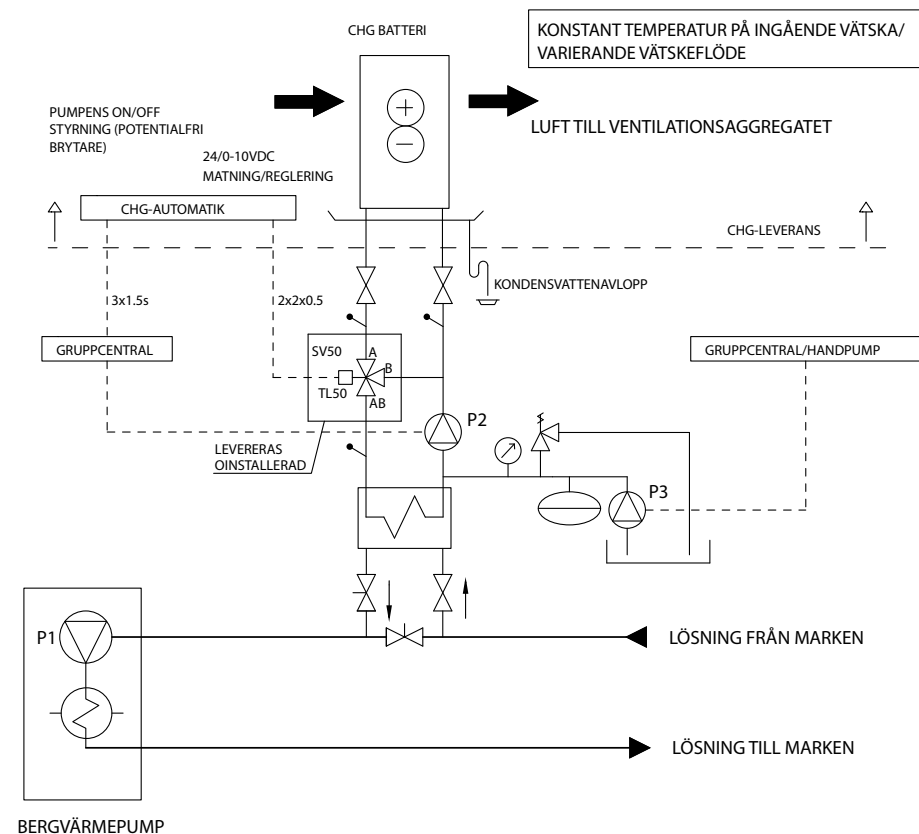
CHG BATTERI

KONSTANT TEMPERATUR PÅ INGÅENDE VÄTSKA/
VARIERANDE VÄTSKEFLÖDE

PUMPENS ON/OFF STYRNING (POTENTIALFRI BRYTARE)

LUFT TILL VENTILATIONSAGGREGATET

24/0-10VDC
MATNING/REGLERING

CHG-AUTOMATIK

CHG-LEVERANS

KONDENSVATTENAVLOPP

3x1.5s

2x2x0.5

GRUPPCENTRAL

SV50

A

B

TL50

AB

GRUPPCENTRAL/HANDPUMP

P2

LEVERERAS
OINSTALLERAD

P3

P1

LÖSNING FRÅN MARKEN

LÖSNING TILL MARKEN

BERGVÄRMEPUMP